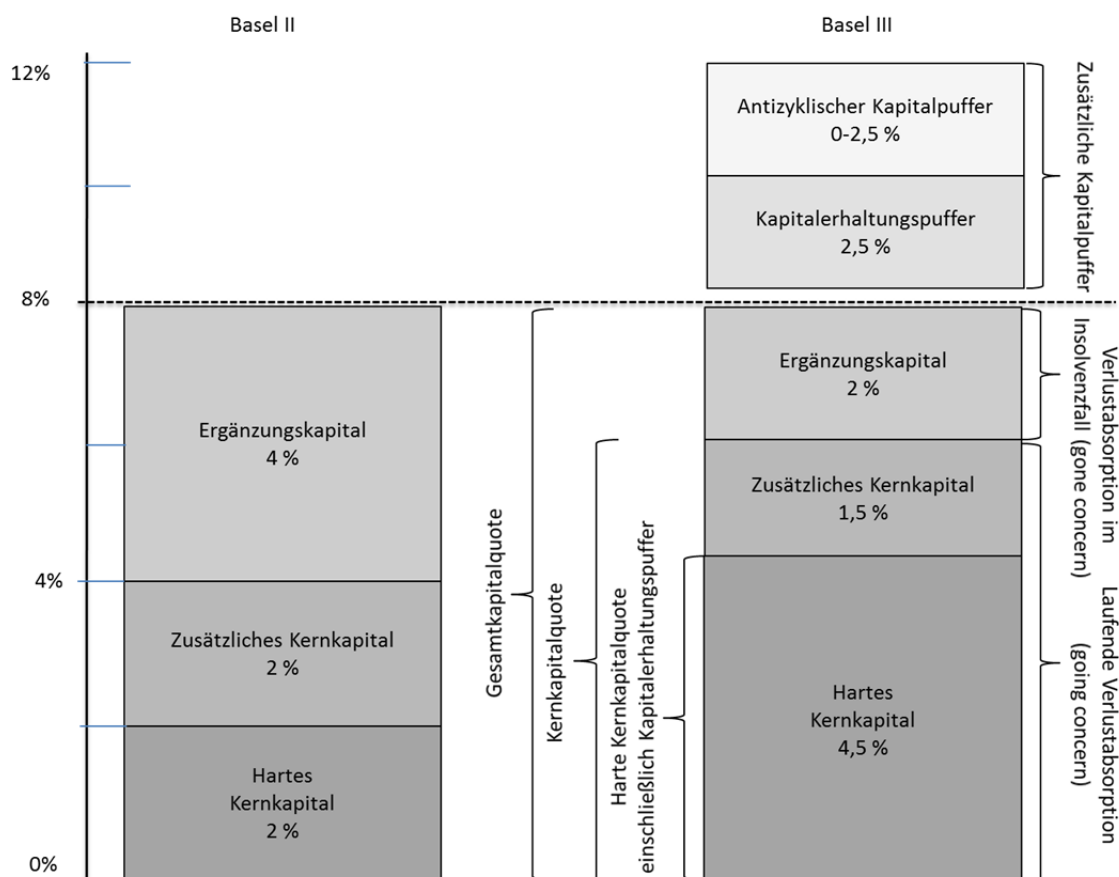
Basel II

Basel III

12%

8%

4%

0%

Ergänzungskapital
4 %

Zusätzliches Kernkapital
2 %

Hartes
Kernkapital
2 %

Gesamtkapitalquote

Kernkapitalquote

Harte Kernkapitalquote
einschließlich Kapitalerhaltungspuffer

Antizyklischer Kapitalpuffer
0-2,5 %

Kapitalerhaltungspuffer
2,5 %

Ergänzungskapital
2 %

Zusätzliches Kernkapital
1,5 %

Hartes
Kernkapital
4,5 %

Zusätzliche Kapitalpuffer

Verlustabsorption im
Insolvenzfall (gone concern)

Laufende Verlustabsorption
(going concern)